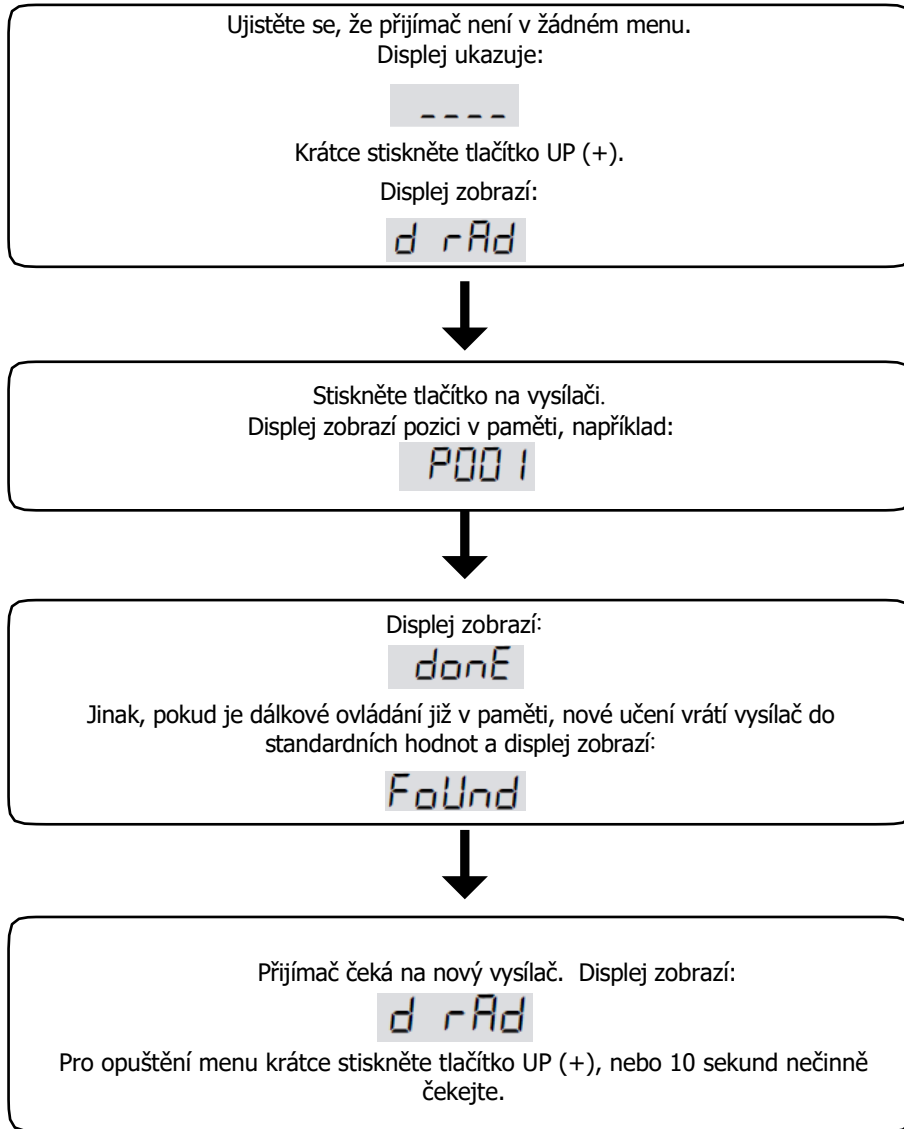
Ujistěte se, že přijímač není v žádném menu.
Displej ukazuje:

----

Krátce stiskněte tlačítko UP (+).

Displej zobrazí:

d rAd

Stiskněte tlačítko na vysílači.
Displej zobrazí pozici v paměti, například:

P001

Displej zobrazí:

donE

Jinak, pokud je dálkové ovládání již v paměti, nové učení vrátí vysílač do standardních hodnot a displej zobrazí:

FoUnd

Přijímač čeká na nový vysílač. Displej zobrazí:

d rAd

Pro opuštění menu krátce stiskněte tlačítko UP (+), nebo 10 sekund nečinně čekejte.